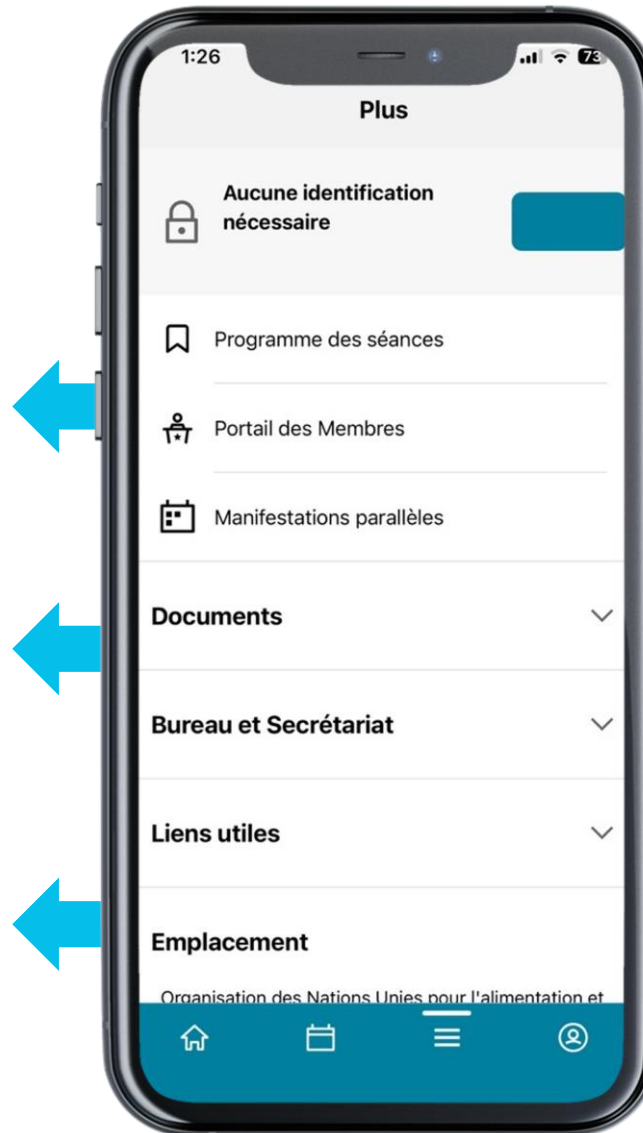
1:26

73

Plus

Aucune identification nécessaire

Programme des séances

Portail des Membres

Manifestations parallèles

Documents

Bureau et Secrétariat

Liens utiles

Emplacement

Organisation des Nations Unies pour l'alimentation et